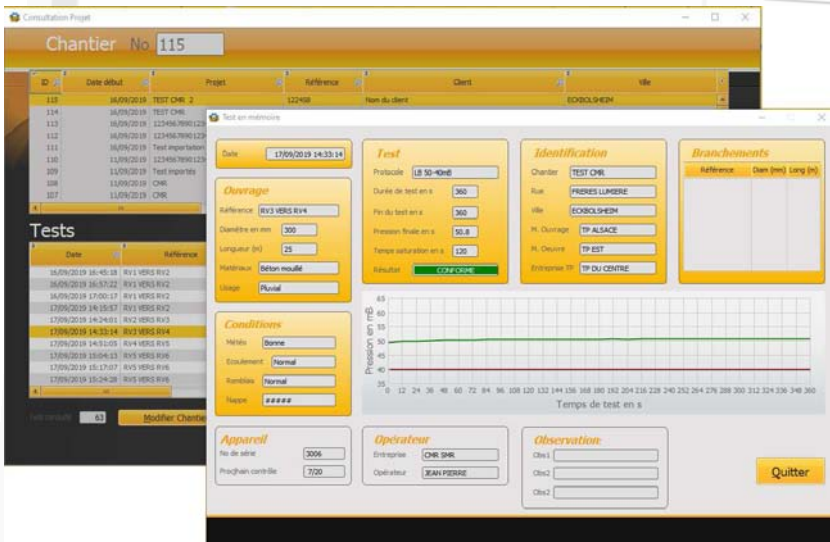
Consultation Projet

Chantier No 115

| ID | Date début | Projet | Référence | Client | Ville |
|---|---|---|---|---|---|
| 115 | 16/09/2019 | TEST CMR 2 | 122458 | Nom du client | ECKBOLSHEIM |
| 114 | 16/09/2019 | TEST CMR | | | |
| 113 | 16/09/2019 | 1234567890123 | | | |
| 112 | 16/09/2019 | 1234567890123 | | | |
| 111 | 16/09/2019 | Test importation | | | |
| 110 | 11/09/2019 | 1234567890123 | | | |
| 109 | 11/09/2019 | Test importé | | | |
| 108 | 11/09/2019 | CMR | | | |
| 107 | 11/09/2019 | CMR | | | |

Tests

| Date | Référence |
|---|---|
| 16/09/2019 16:45:18 | RV1 VERS RV2 |
| 16/09/2019 16:57:22 | RV1 VERS RV2 |
| 16/09/2019 17:00:17 | RV1 VERS RV2 |
| 17/09/2019 14:15:57 | RV1 VERS RV2 |
| 17/09/2019 14:24:01 | RV2 VERS RV3 |
| 17/09/2019 14:33:14 | RV3 VERS RV4 |
| 17/09/2019 14:51:05 | RV4 VERS RV5 |
| 17/09/2019 15:04:13 | RV5 VERS RV6 |
| 17/09/2019 15:17:07 | RV5 VERS RV6 |
| 17/09/2019 15:24:28 | RV5 VERS RV6 |

Test consulté 63 Modifier Chantier

Test en mémoire

Date 17/09/2019 14:33:14

Ouvrage
Référence RV3 VERS RV4
Diamètre en mm 300
Longueur (m) 25
Matériaux Béton moulé
Usage Pluvial

Conditions
Météo Bonne
Ecoulement Normal
Remblais Normal
Nappe #####

Test
Protocole LB 50-40mB
Durée de test en s 360
Fin du test en s 360
Pression finale en s 50.8
Temps saturation en s 120
Résultat CONFORME

Identification
Chantier TEST CMR
Rue FRERES LUMIERE
Ville ECKBOLSHEIM
M. Ouvrage TP ALSACE
M. Oeuvre TP EST
Entreprise TP TP DU CENTRE

Branchements
| Référence | Diam (mm) | Long (m) |
|---|---|---|

Pression en mB
65 60 55 50 45 40 35
0 12 24 36 48 60 72 84 96 108 120 132 144 156 168 180 192 204 216 228 240 252 264 276 288 300 312 324 336 348 360
Temps de test en s

Appareil
No de série 3006
Prochain contrôle 7/20

Opérateur
Entreprise CMR SMR
Opérateur JEAN PIERRE

Observation
Obs1
Obs2
Obs2

Quitter